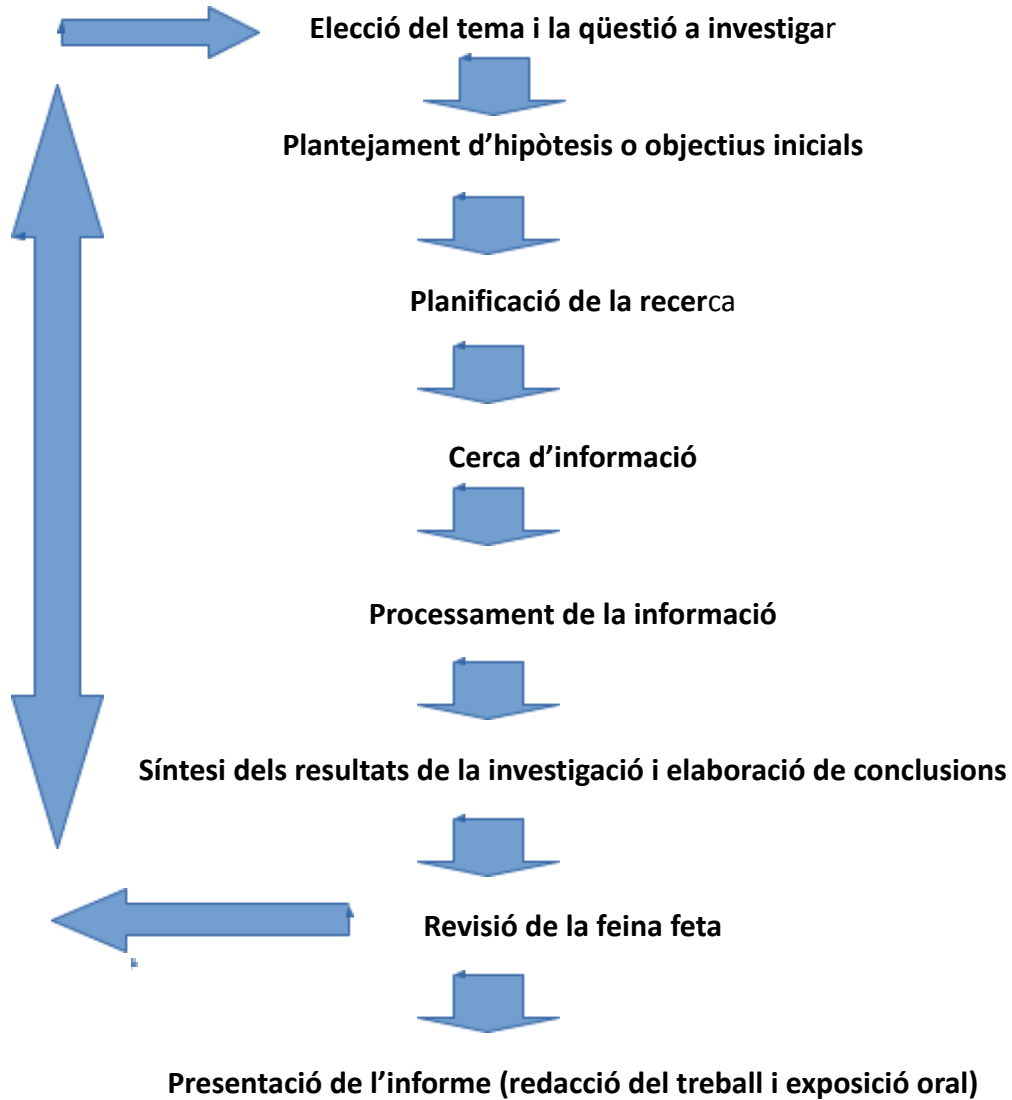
Elecció del tema i la qüestió a investigar

Plantejament d'hipòtesis o objectius inicials

Planificació de la recerca

Cerca d'informació

Processament de la informació

Síntesi dels resultats de la investigació i elaboració de conclusions

Revisió de la feina feta

Presentació de l'informe (redacció del treball i exposició oral)